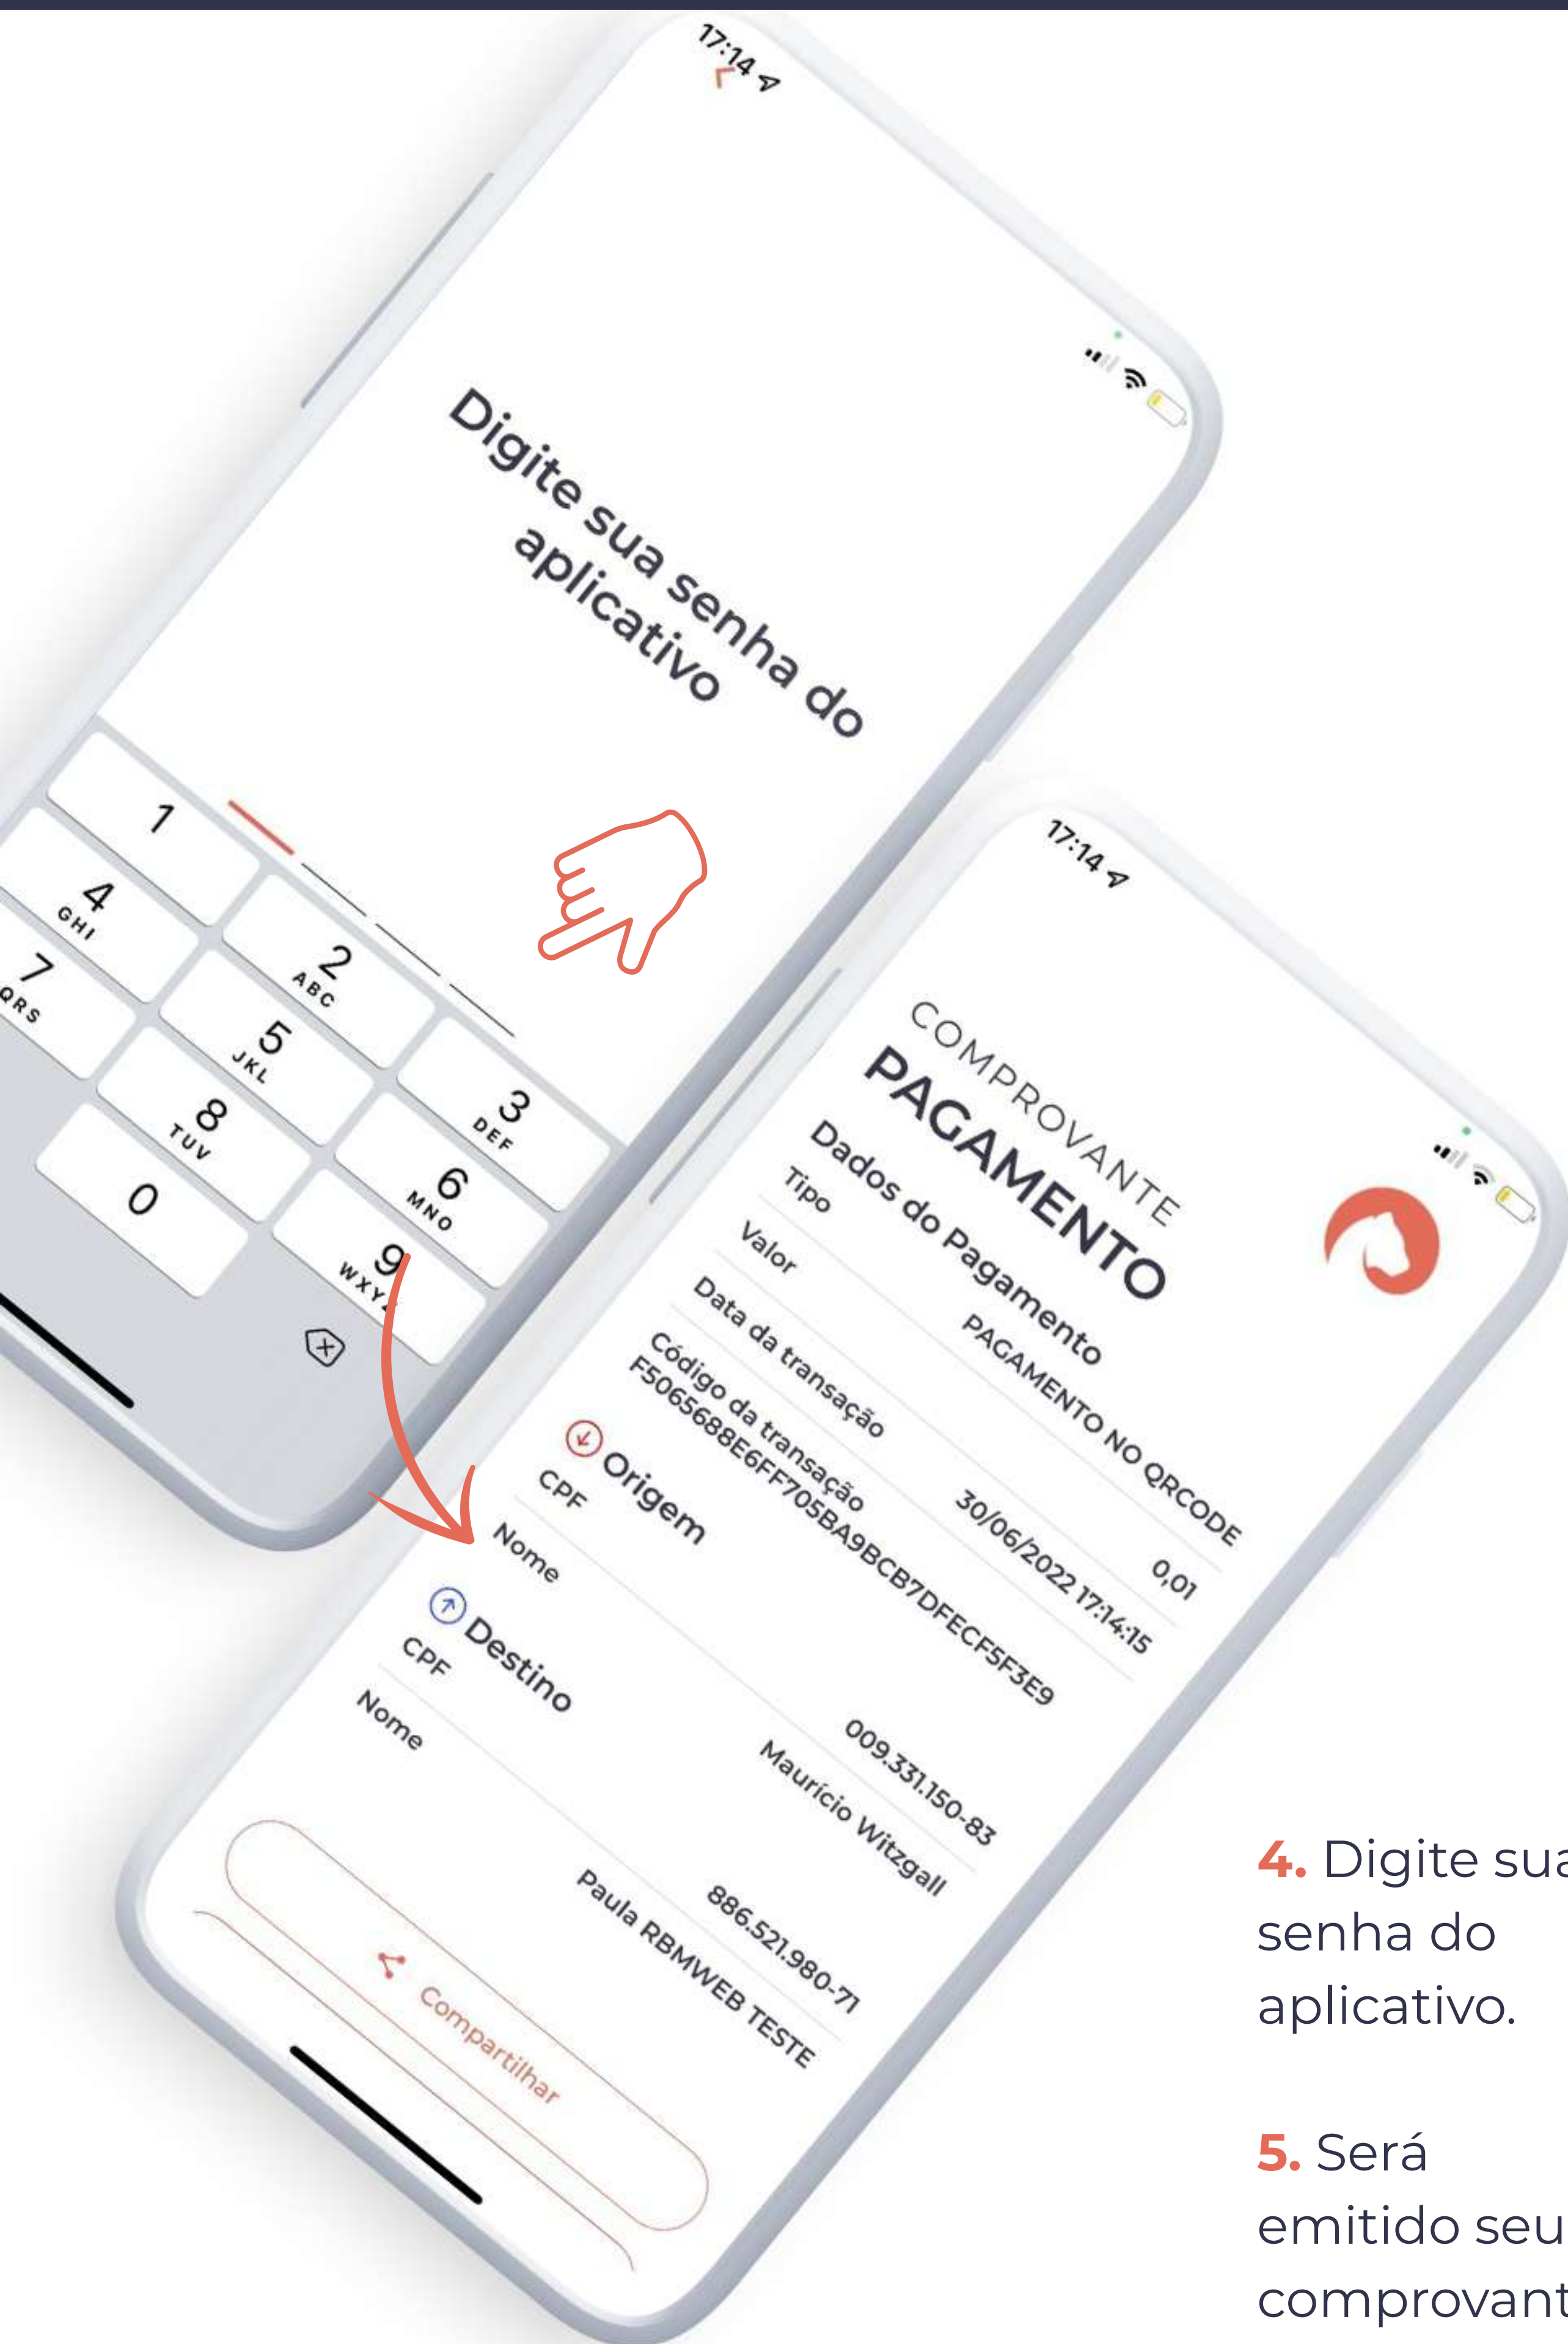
17:14

Digite sua senha do aplicativo

1
2 ABC
3 DEF
4 GHI
5 JKL
6 MNO
7 PQRS
8 TUV
9 WXYZ
0

17:14

COMPROVANTE
PAGAMENTO

Dados do Pagamento
Tipo PAGAMENTO NO QRCODE
Valor 0,01
Data da transação 30/06/2022 17:14:15
Código da transação
F5065688E6FF705BA9BCB7DFECF5F3E9

Origem
CPF 009.331.150-83
Nome Maurício Witzgall

Destino
CPF 886.521.980-71
Nome Paula RBMWEB TESTE

Compartilhar

4. Digite sua senha do aplicativo.

5. Será emitido seu comprovant